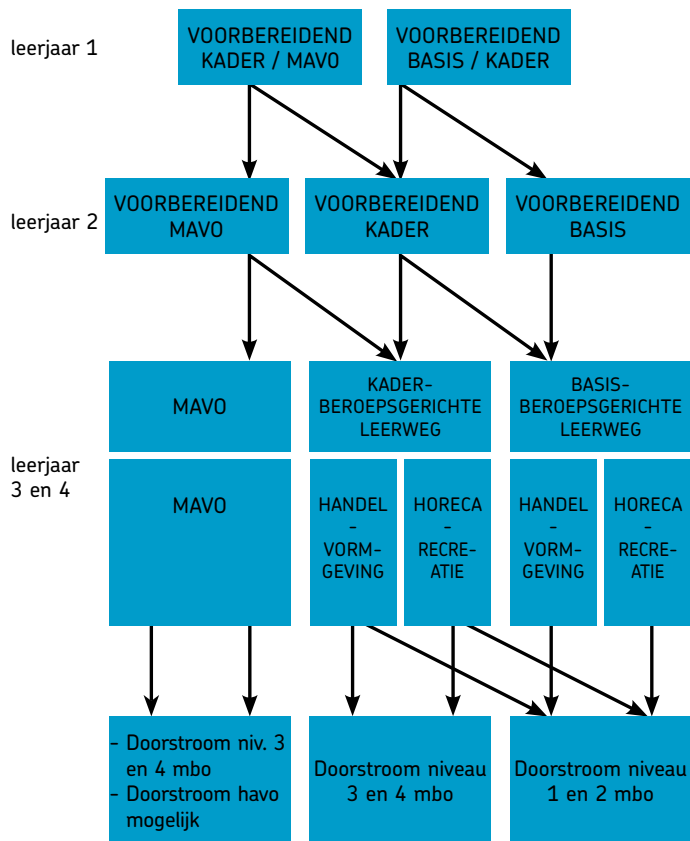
leerjaar 1

VOORBEREIDEND KADER / MAVO

VOORBEREIDEND BASIS / KADER

leerjaar 2

VOORBEREIDEND MAVO

VOORBEREIDEND KADER

VOORBEREIDEND BASIS

MAVO

KADERBEROEPSGERICHTE LEERWEG

BASISBEROEPSGERICHTE LEERWEG

leerjaar 3 en 4

MAVO

HANDEL - VORMGEVING

HORECA - RECREATIE

HANDEL - VORMGEVING

HORECA - RECREATIE

- Doorstroom niv. 3 en 4 mbo
- Doorstroom havo mogelijk

Doorstroom niveau 3 en 4 mbo

Doorstroom niveau 1 en 2 mbo